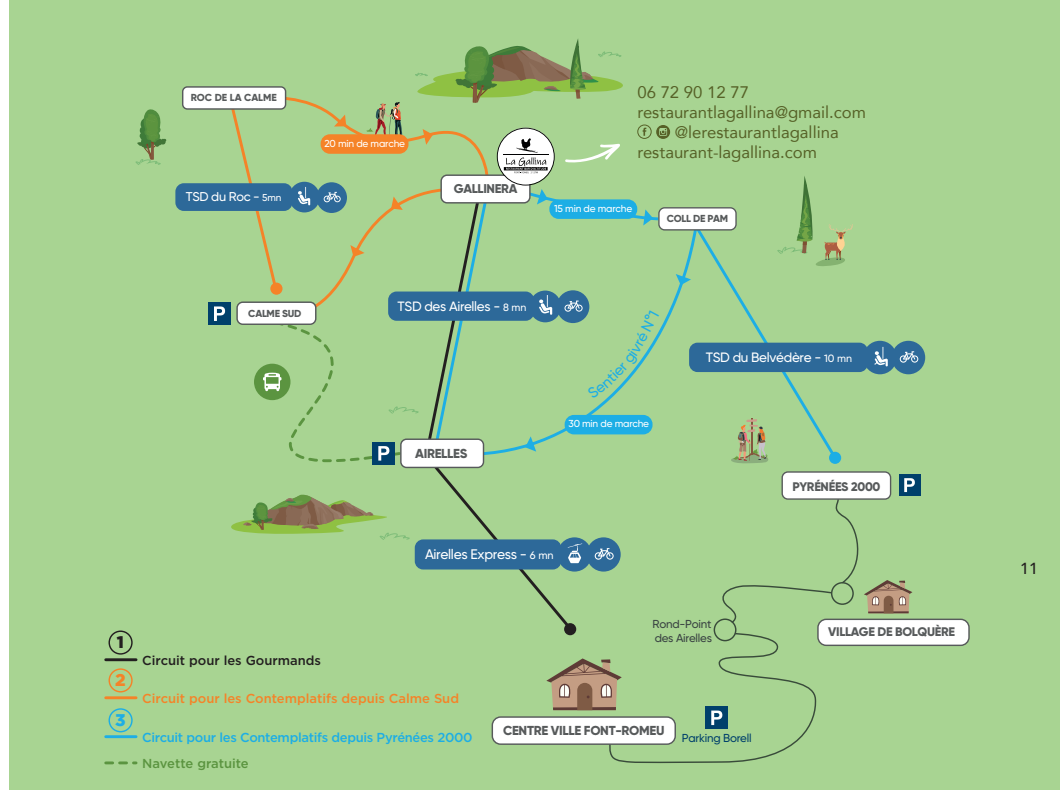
ROC DE LA CALME

20 min de marche

La Gallina

06 72 90 12 77
restaurantlagallina@gmail.com
@lerestaurantlagallina
restaurant-lagallina.com

TSD du Roc - 5mn

GALLINERA

15 min de marche

COLL DE PAM

P CALME SUD

TSD des Airelles - 8 mn

Sentier givré N°1

TSD du Belvédère - 10 mn

30 min de marche

P AIRELLES

PYRÉNÉES 2000 P

Airelles Express - 6 mn

11

Rond-Point des Airelles

VILLAGE DE BOLQUÈRE

1 Circuit pour les Gourmands
2 Circuit pour les Contemplatifs depuis Calme Sud
3 Circuit pour les Contemplatifs depuis Pyrénées 2000
Navette gratuite

CENTRE VILLE FONT-ROMEU

P Parking Borell